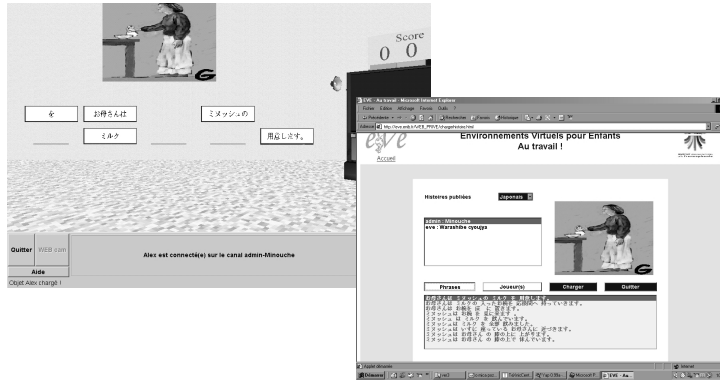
Score
0 0

を
お侍さんは
ミヌッシュの
ミルク
用意します。

Quitter
WEB cam
Aide
Alex est connecté(e) sur le canal admin-Minouche
Objet Alex chargé !

EVE - Au travail - Microsoft Internet Explorer
Fichier Edition Affichage Favoris Outils ?
Précédente Rechercher Favoris Historique
Adresse http://eve.enst.fr/WEB_PRIVE/chargeHistoire.html

Environnements Virtuels pour Enfants
Au travail !
Accueil

Histoires publiées Japonais
admin : Minouche
eve : Warashibe cyoujya

Phrases
Joueur(s)
Charger
Quitter

お侍さんは ミヌッシュの ミルク を 用意します。
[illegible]
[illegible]
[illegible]
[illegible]
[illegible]
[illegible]
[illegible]

Applet démarré
Internet
Démarrer
EVE - Au...